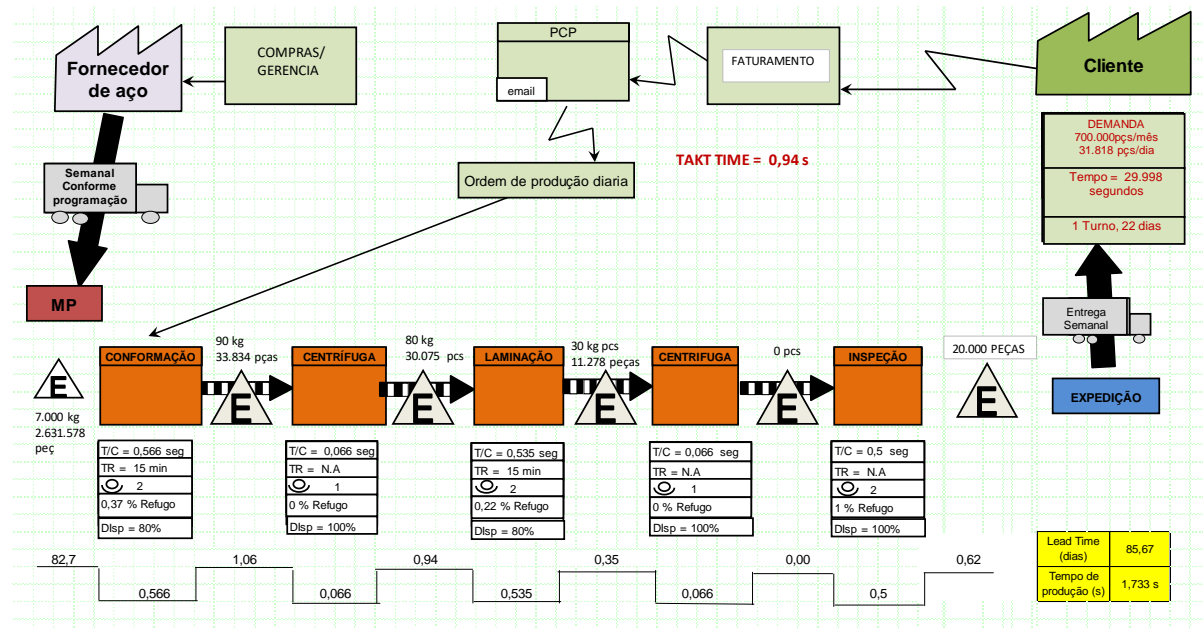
Fornecedor de aço

COMPRAS/ GERENCIA

PCP

email

FATURAMENTO

Cliente

DEMANDA
700.000pçs/mês
31.818 pçs/dia

Tempo = 29.998 segundos

1 Turno, 22 dias

TAKT TIME = 0,94 s

Ordem de produção diaria

Semanal Conforme programação

MP

Entrega Semanal

EXPEDIÇÃO

E

7.000 kg
2.631.578 peç

CONFORMAÇÃO

90 kg
33.834 pças

E

CENTRÍFUGA

80 kg
30.075 pcs

E

LAMINAÇÃO

30 kg pcs
11.278 peças

E

CENTRIFUGA

0 pcs

E

INSPEÇÃO

20.000 PEÇAS

E

T/C = 0,566 seg
TR = 15 min
2
0,37 % Refugo
Disp = 80%

T/C = 0,066 seg
TR = N.A
1
0 % Refugo
Disp = 100%

T/C = 0,535 seg
TR = 15 min
2
0,22 % Refugo
Disp = 80%

T/C = 0,066 seg
TR = N.A
1
0 % Refugo
Disp = 100%

T/C = 0,5 seg
TR = N.A
2
1 % Refugo
Disp = 100%

82,7
0,566
1,06
0,066
0,94
0,535
0,35
0,066
0,00
0,5
0,62

| Lead Time (dias) | 85,67 |
|---|---|
| Tempo de produção (s) | 1,733 s |